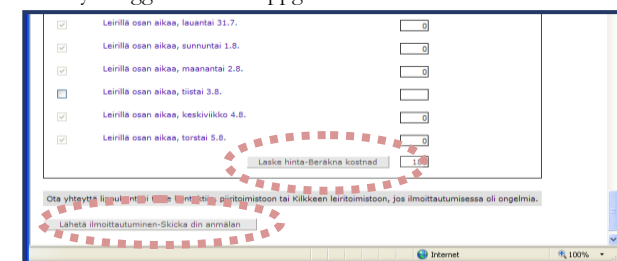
Leirillä osan aikaa, lauantai 31.7. 0

Leirillä osan aikaa, sunnuntai 1.8. 0

Leirillä osan aikaa, maanantai 2.8. 0

Leirillä osan aikaa, tiistai 3.8.

Leirillä osan aikaa, keskiviikko 4.8. 0

Leirillä osan aikaa, torstai 5.8. 0

Laske hinta-Beräkna kostnad 1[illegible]

Ota yhteyttä li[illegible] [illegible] piiritoimistoon tai Kilkkeen leiritoimistoon, jos ilmoittautumisessa oli ongelmia.

Lähetä ilmoittautuminen-Skicka din anmälan

Internet

100%